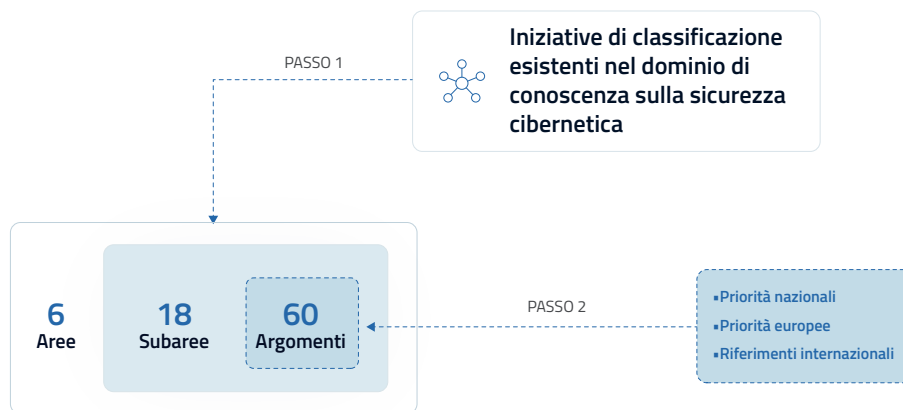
PASSO 1

Iniziative di classificazione esistenti nel dominio di conoscenza sulla sicurezza cibernetica

6
Aree

18
Subaree

60
Argomenti

PASSO 2

▪Priorità nazionali
▪Priorità europee
▪Riferimenti internazionali